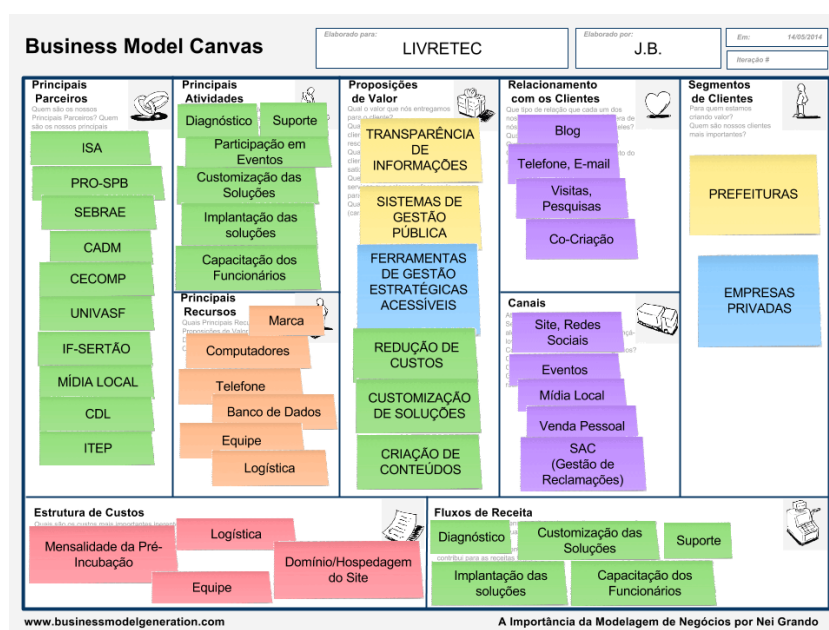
Business Model Canvas

Elaborado para:
LIVRETEC

Elaborado por:
J.B.

Em: 14/05/2014

Iteração #

Principais Parceiros
Quem são os nossos Principais Parceiros? Quem são os nossos principais

ISA
PRO-SPB
SEBRAE
CADM
CECOMP
UNIVASF
IF-SERTÃO
MÍDIA LOCAL
CDL
ITEP

Principais Atividades

Diagnóstico
Suporte
Participação em Eventos
Customização das Soluções
Implantação das soluções
Capacitação dos Funcionários

Principais Recursos
Quais Principais Recu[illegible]

Marca
Computadores
Telefone
Banco de Dados
Equipe
Logística

Proposições de Valor
Qual o valor que nós entregamos para o cliente?

TRANSPARÊNCIA DE INFORMAÇÕES
SISTEMAS DE GESTÃO PÚBLICA
FERRAMENTAS DE GESTÃO ESTRATÉGICAS ACESSÍVEIS
REDUÇÃO DE CUSTOS
CUSTOMIZAÇÃO DE SOLUÇÕES
CRIAÇÃO DE CONTEÚDOS

Relacionamento com os Clientes
Que tipo de relação que cada um dos

Blog
Telefone, E-mail
Visitas, Pesquisas
Co-Criação

Canais

Site, Redes Sociais
Eventos
Mídia Local
Venda Pessoal
SAC (Gestão de Reclamações)

Segmentos de Clientes
Para quem estamos criando valor? Quem são nossos clientes mais importantes?

PREFEITURAS
EMPRESAS PRIVADAS

Estrutura de Custos
Quais são os custos mais importantes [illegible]

Mensalidade da Pré-Incubação
Logística
Equipe
Domínio/Hospedagem do Site

Fluxos de Receita
contribui para as receitas

Diagnóstico
Customização das Soluções
Suporte
Implantação das soluções
Capacitação dos Funcionários

www.businessmodelgeneration.com
A Importância da Modelagem de Negócios por Nei Grando